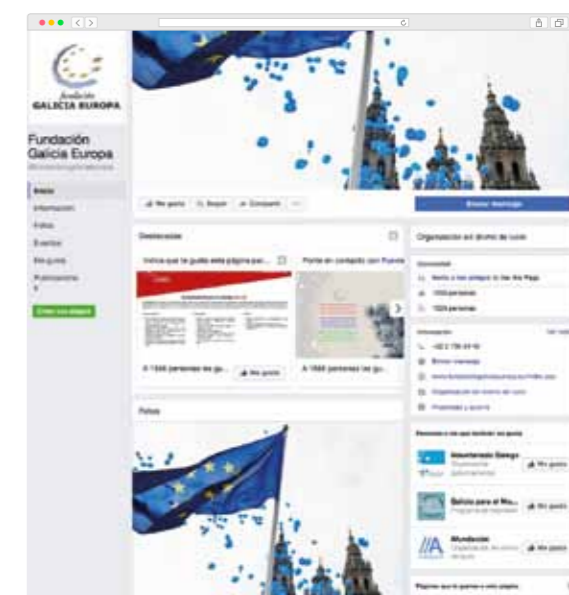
fundación
GALICIA EUROPA

Fundación Galicia Europa

Inicio
Información
Fotos
Eventos
Me gusta
Publicaciones

Crear una página

Me gusta
Seguir
Compartir
...

Enviar mensaje

Destacados

Indica que te gusta esta página par...

Ponte en contacto con

A 1848 personas les gu...
Me gusta

A 1848 personas les gu...

Organización sin ánimo de lucro

Comunidad

1848 personas
1824 personas

Información

Enviar mensaje

Organización sin ánimo de lucro

Fotos

Ayuntamiento Galego
Me gusta

Galicia para el Mu...
Me gusta

Mundoclub
Me gusta